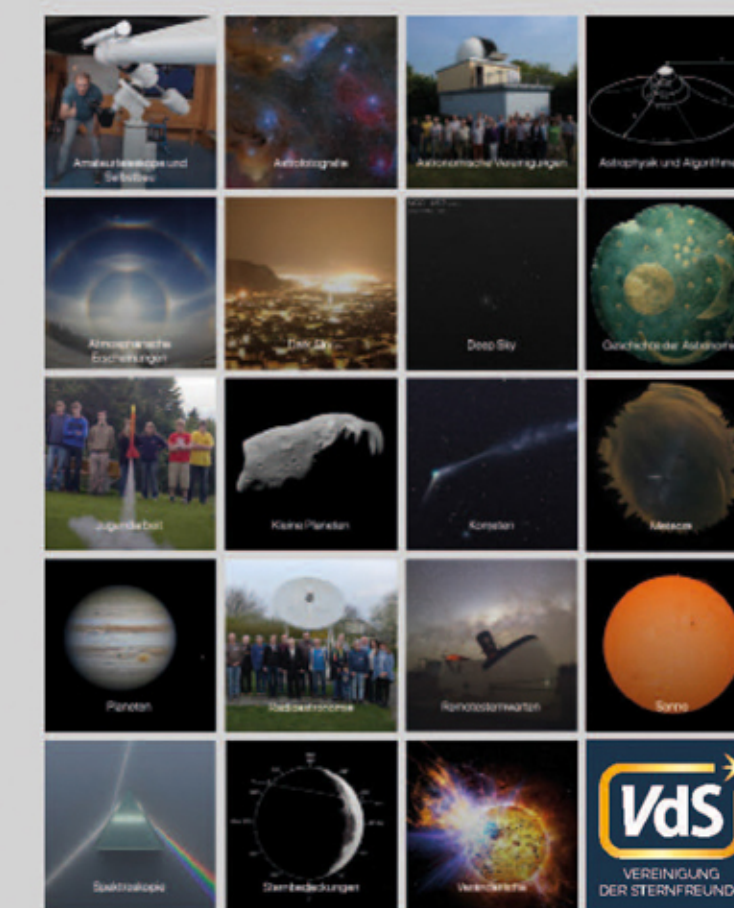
Amateurteleskope und Selbstbau

Astrofotografie

Astronomische Vereinigungen

Astrophysik und Algorithmen

Atmosphärische Erscheinungen

Dark Sky

Deep Sky

Geschichte der Astronomie

Jugendarbeit

Kleine Planeten

Kometen

Meteore

Planeten

Radioastronomie

Remotesternwarten

Sonne

Spektroskopie

Sternbedeckungen

Veränderliche

VdS

VEREINIGUNG DER STERNFREUND